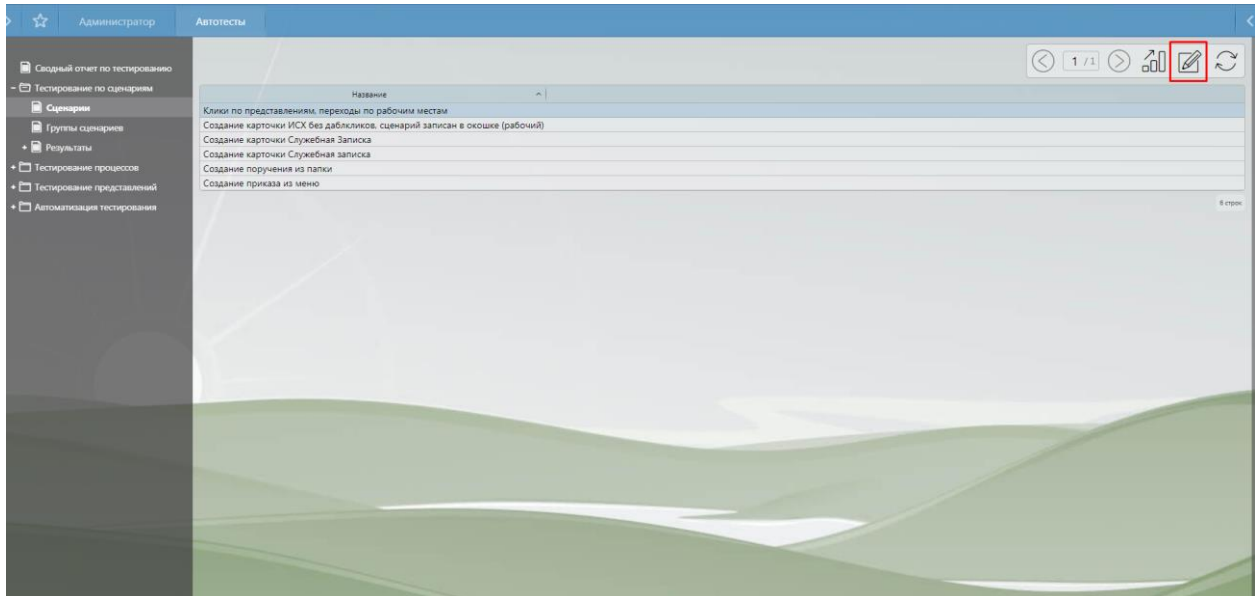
Администратор Автотесты

Сводный отчет по тестированию
- Тестирование по сценариям
Сценарии
Группы сценариев
+ Результаты
+ Тестирование процессов
+ Тестирование представлений
+ Автоматизация тестирования

1 / 1

| Название |
|---|
| Клики по представлениям, переходы по рабочим местам |
| Создание карточки ИСХ без даблкликов. сценарий записан в окошке (рабочий) |
| Создание карточки Служебная Записка |
| Создание карточки Служебная записка |
| Создание поручения из папки |
| Создание приказа из меню |

6 строк